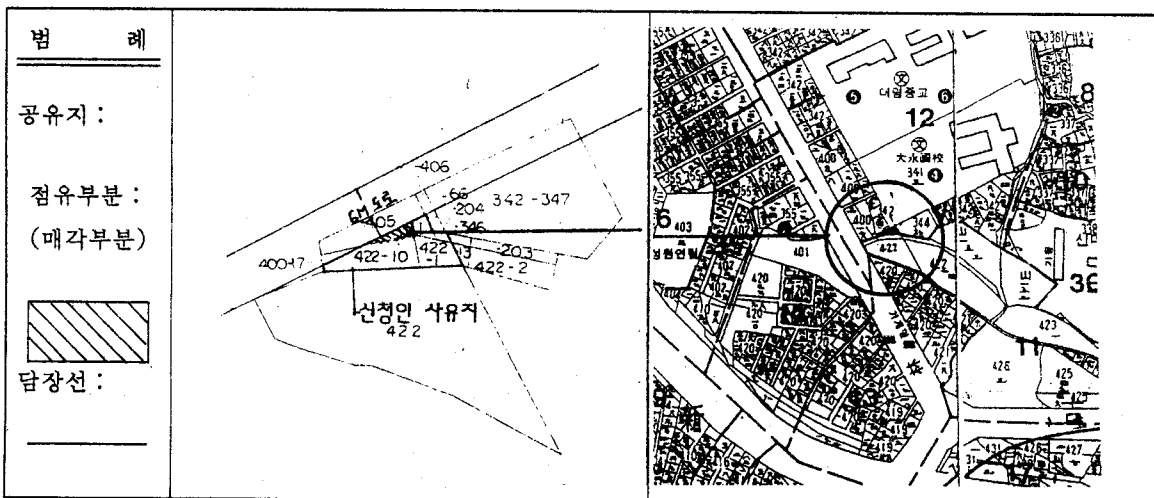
범 례

공유지 :

점유부분 :
(매각부분)

담장선 :

406
-66
-204 342 -347
도로
405
-346
422
-203
400-17
422-10
13
422-2
신청인 사유지
422

대림중고
12
大永國校
341
408
400
342
344
6 403
401
421
420
423
426
425
36
427
431